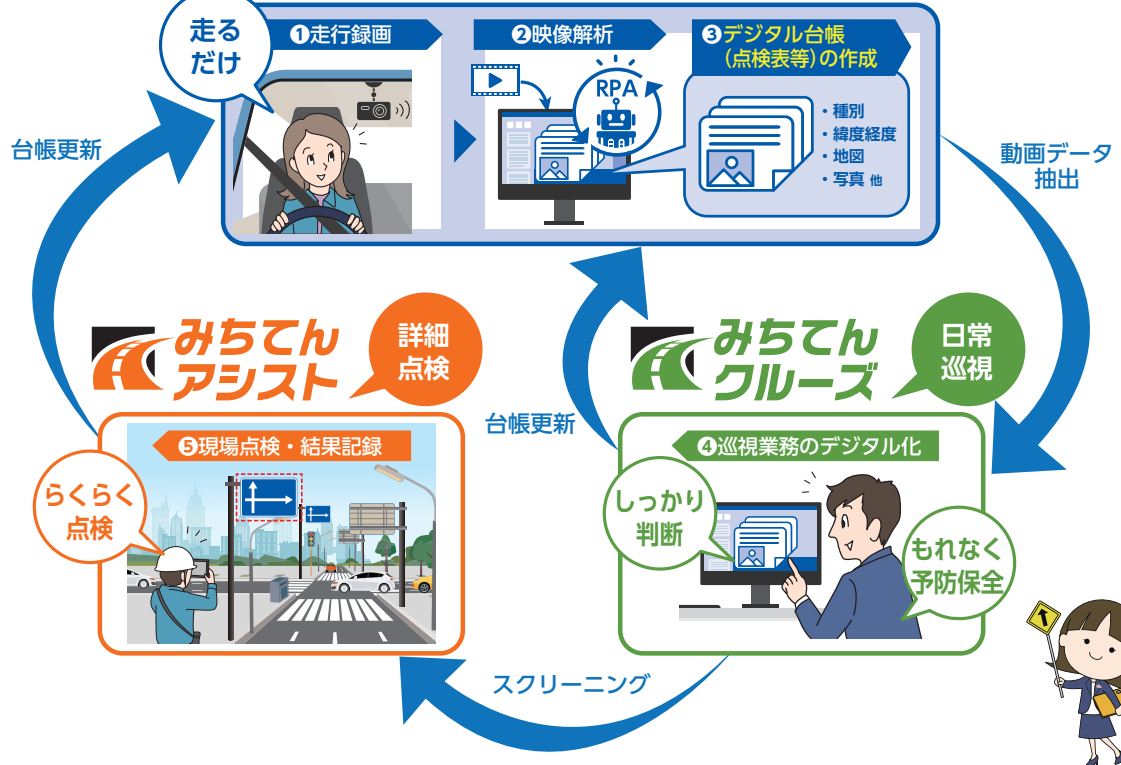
走るだけ

❶走行録画

❷映像解析

RPA

❸デジタル台帳（点検表等）の作成

・種別
・緯度経度
・地図
・写真 他

台帳更新

動画データ抽出

みちてんアシスト

詳細点検

みちてんクルーズ

日常巡視

台帳更新

❺現場点検・結果記録

らくらく点検

❹巡視業務のデジタル化

しっかり判断

もれなく予防保全

スクリーニング